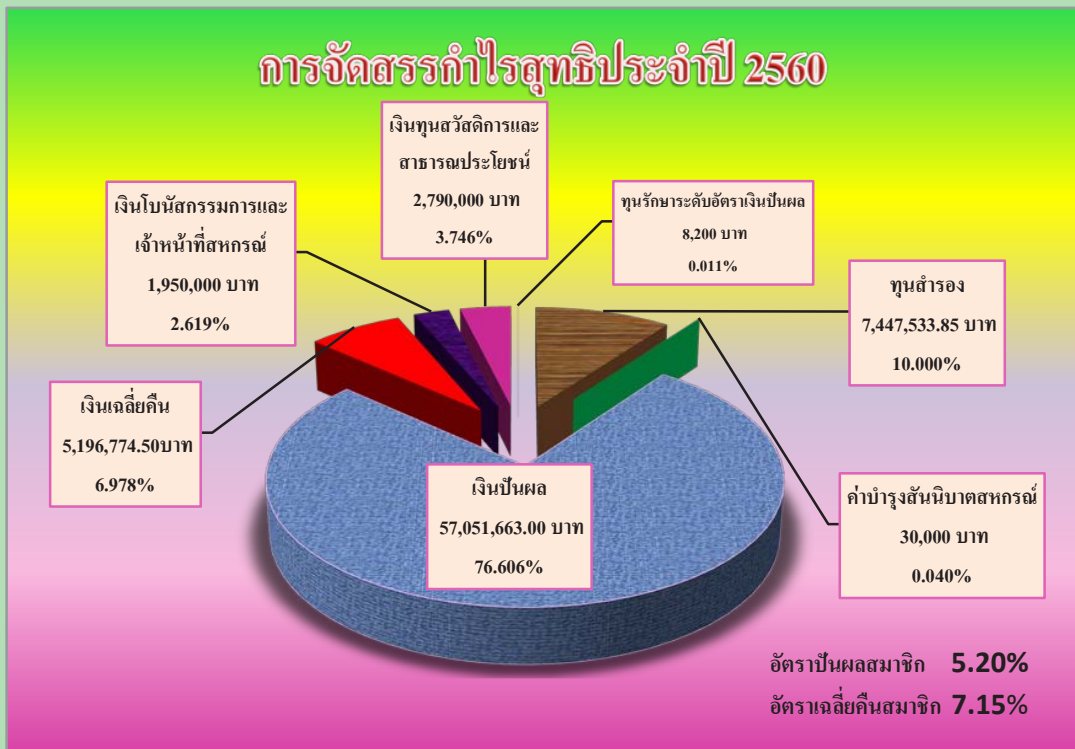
การจัดสรรกำไรสุทธิประจำปี 2560

เงินทุนสวัสดิการและสาธารณประโยชน์
2,790,000 บาท
3.746%

เงินโบนัสกรรมการและเจ้าหน้าที่สหกรณ์
1,950,000 บาท
2.619%

ทุนรักษาระดับอัตราเงินปันผล
8,200 บาท
0.011%

ทุนสำรอง
7,447,533.85 บาท
10.000%

เงินเฉลี่ยคืน
5,196,774.50บาท
6.978%

เงินปันผล
57,051,663.00 บาท
76.606%

ค่าบำรุงสันนิบาตสหกรณ์
30,000 บาท
0.040%

อัตราปันผลสมาชิก 5.20%
อัตราเฉลี่ยคืนสมาชิก 7.15%